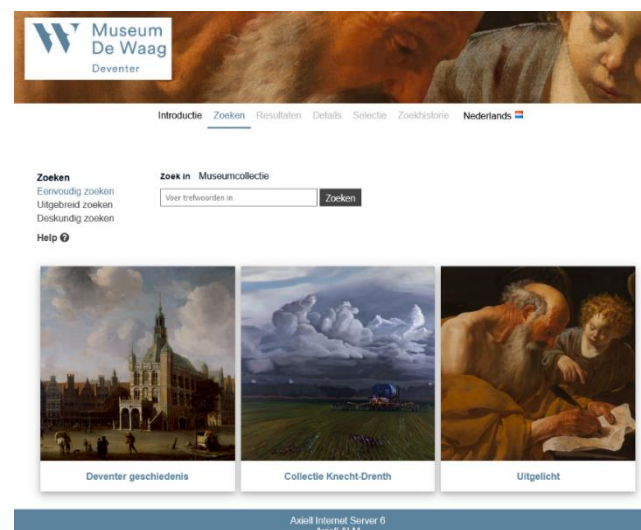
Museum De Waag Deventer

Introductie Zoeken Resultaten Details Selectie Zoekhistorie Nederlands

Zoeken
Eenvoudig zoeken
Uitgebreid zoeken
Deskundig zoeken

Help

Zoek in Museumcollectie

Voer trefwoorden in

Zoeken

Deventer geschiedenis

Collectie Knecht-Drenth

Uitgelicht

Axiell Internet Server 6
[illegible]